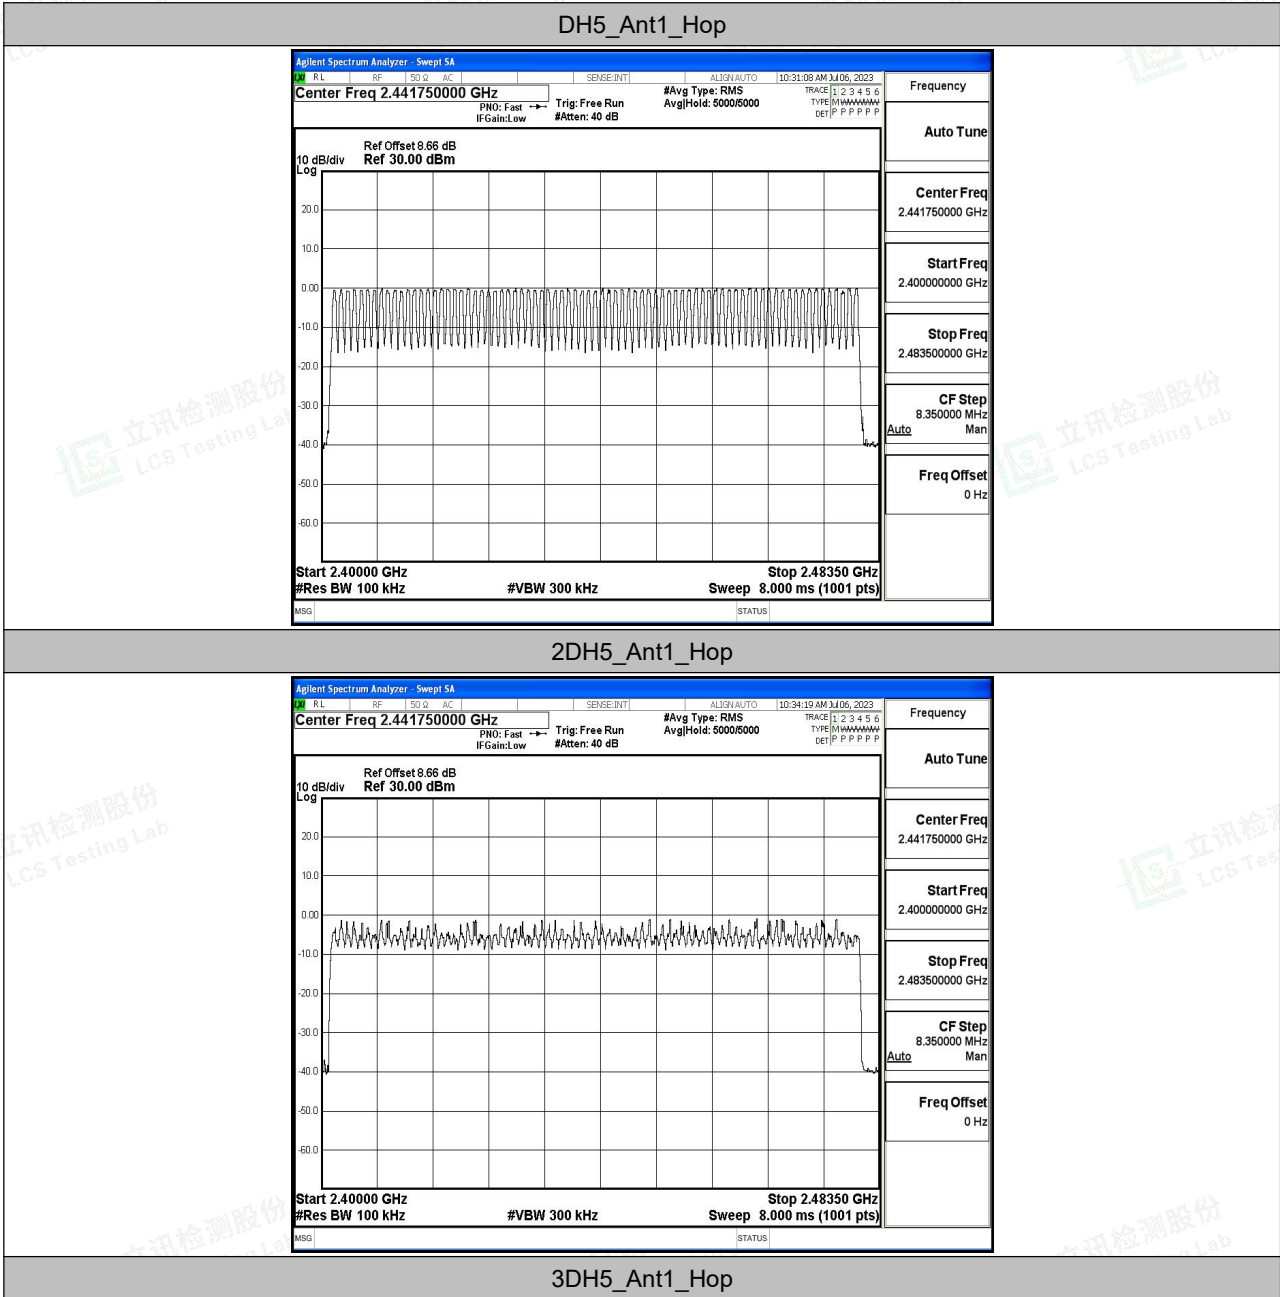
DH5_Ant1_Hop

Agilent Spectrum Analyzer - Swept SA
RL RF 50 Ω AC SENSE:INT ALIGN AUTO 10:31:08 AM Jul 06, 2023
Center Freq 2.441750000 GHz
PNO: Fast IFGain:Low
Trig: Free Run #Atten: 40 dB
#Avg Type: RMS Avg|Hold: 5000/5000
TRACE 1 2 3 4 5 6 TYPE M WWWWW DET P P P P P P

Ref Offset 8.66 dB
10 dB/div Ref 30.00 dBm
Log
20.0
10.0
0.00
-10.0
-20.0
-30.0
-40.0
-50.0
-60.0

Start 2.40000 GHz Stop 2.48350 GHz
#Res BW 100 kHz #VBW 300 kHz Sweep 8.000 ms (1001 pts)
MSG STATUS

Frequency
Auto Tune
Center Freq 2.441750000 GHz
Start Freq 2.400000000 GHz
Stop Freq 2.483500000 GHz
CF Step 8.350000 MHz Auto Man
Freq Offset 0 Hz

立讯检测股份 LCS Testing Lab

2DH5_Ant1_Hop

Agilent Spectrum Analyzer - Swept SA
RL RF 50 Ω AC SENSE:INT ALIGN AUTO 10:34:19 AM Jul 06, 2023
Center Freq 2.441750000 GHz
PNO: Fast IFGain:Low
Trig: Free Run #Atten: 40 dB
#Avg Type: RMS Avg|Hold: 5000/5000
TRACE 1 2 3 4 5 6 TYPE M WWWWW DET P P P P P P

Ref Offset 8.66 dB
10 dB/div Ref 30.00 dBm
Log
20.0
10.0
0.00
-10.0
-20.0
-30.0
-40.0
-50.0
-60.0

Start 2.40000 GHz Stop 2.48350 GHz
#Res BW 100 kHz #VBW 300 kHz Sweep 8.000 ms (1001 pts)
MSG STATUS

Frequency
Auto Tune
Center Freq 2.441750000 GHz
Start Freq 2.400000000 GHz
Stop Freq 2.483500000 GHz
CF Step 8.350000 MHz Auto Man
Freq Offset 0 Hz

立讯检测股份 LCS Testing Lab

3DH5_Ant1_Hop